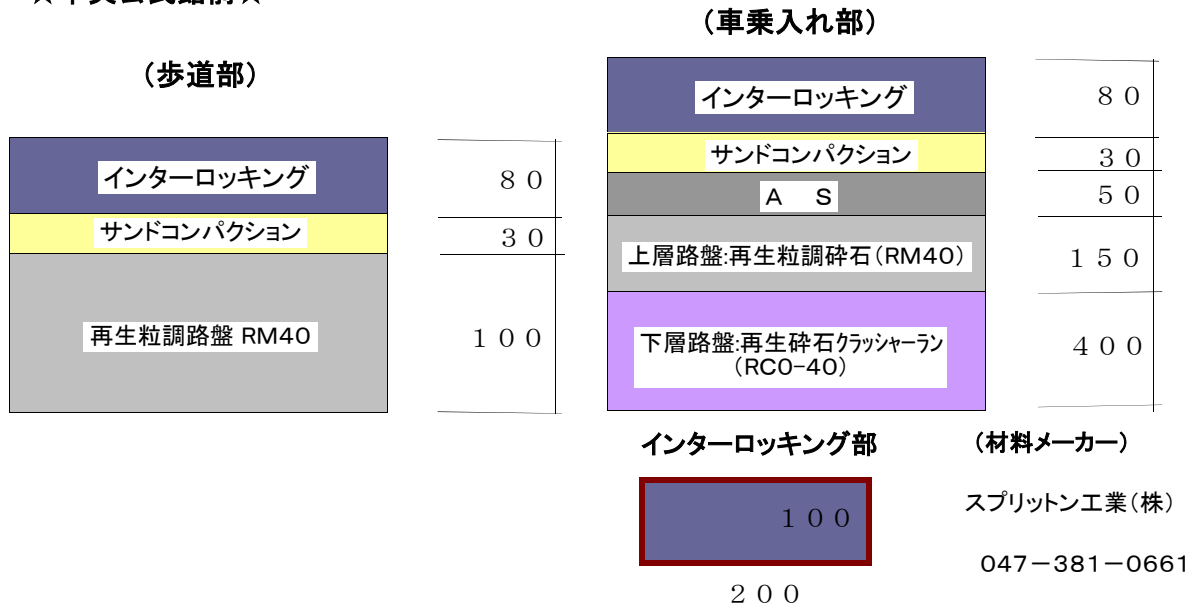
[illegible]

（歩道部）

| インターロッキング | ８０ |
|---|---|
| サンドコンパクション | ３０ |
| 再生粒調路盤 RM40 | １００ |

（車乗入れ部）

| インターロッキング | ８０ |
|---|---|
| サンドコンパクション | ３０ |
| A　S | ５０ |
| 上層路盤:再生粒調砕石（RM40） | １５０ |
| 下層路盤:再生砕石クラッシャーラン（RC0-40） | ４００ |

インターロッキング部

１００

２００

（材料メーカー）

スプリットン工業（株）

047－381－0661